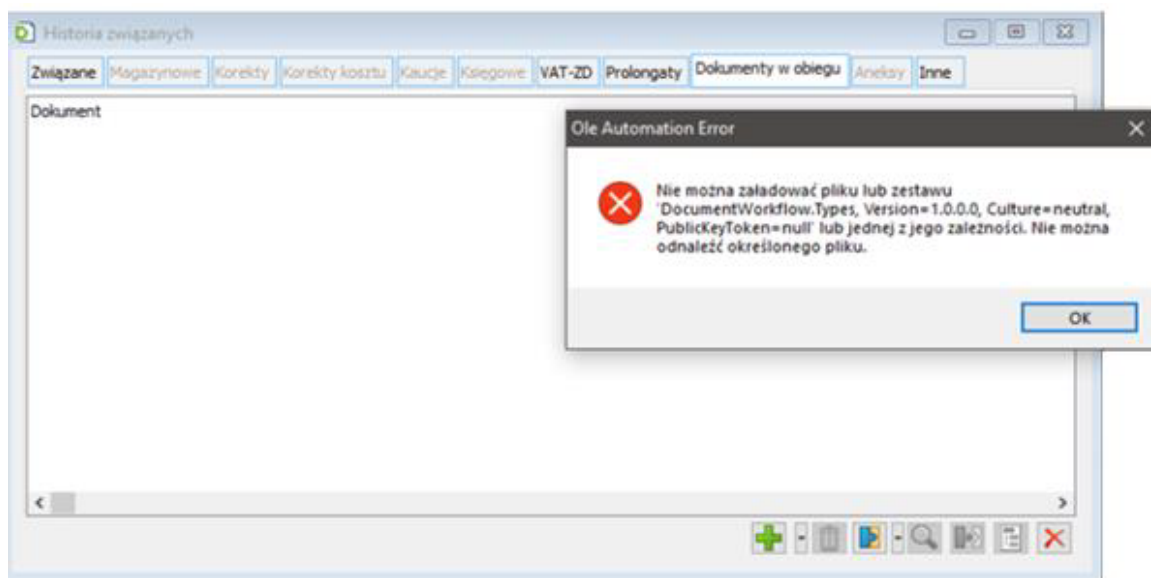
Historia związanych

Związane | Magazynowe | Korekty | Korekty kosztu | Kaucje | Księgowe | VAT-ZD | Prolongaty | Dokumenty w obiegu | Aneksy | Inne

Dokument

Ole Automation Error

Nie można załadować pliku lub zestawu 'DocumentWorkflow.Types, Version=1.0.0.0, Culture=neutral, PublicKeyToken=null' lub jednej z jego zależności. Nie można odnaleźć określonego pliku.

OK